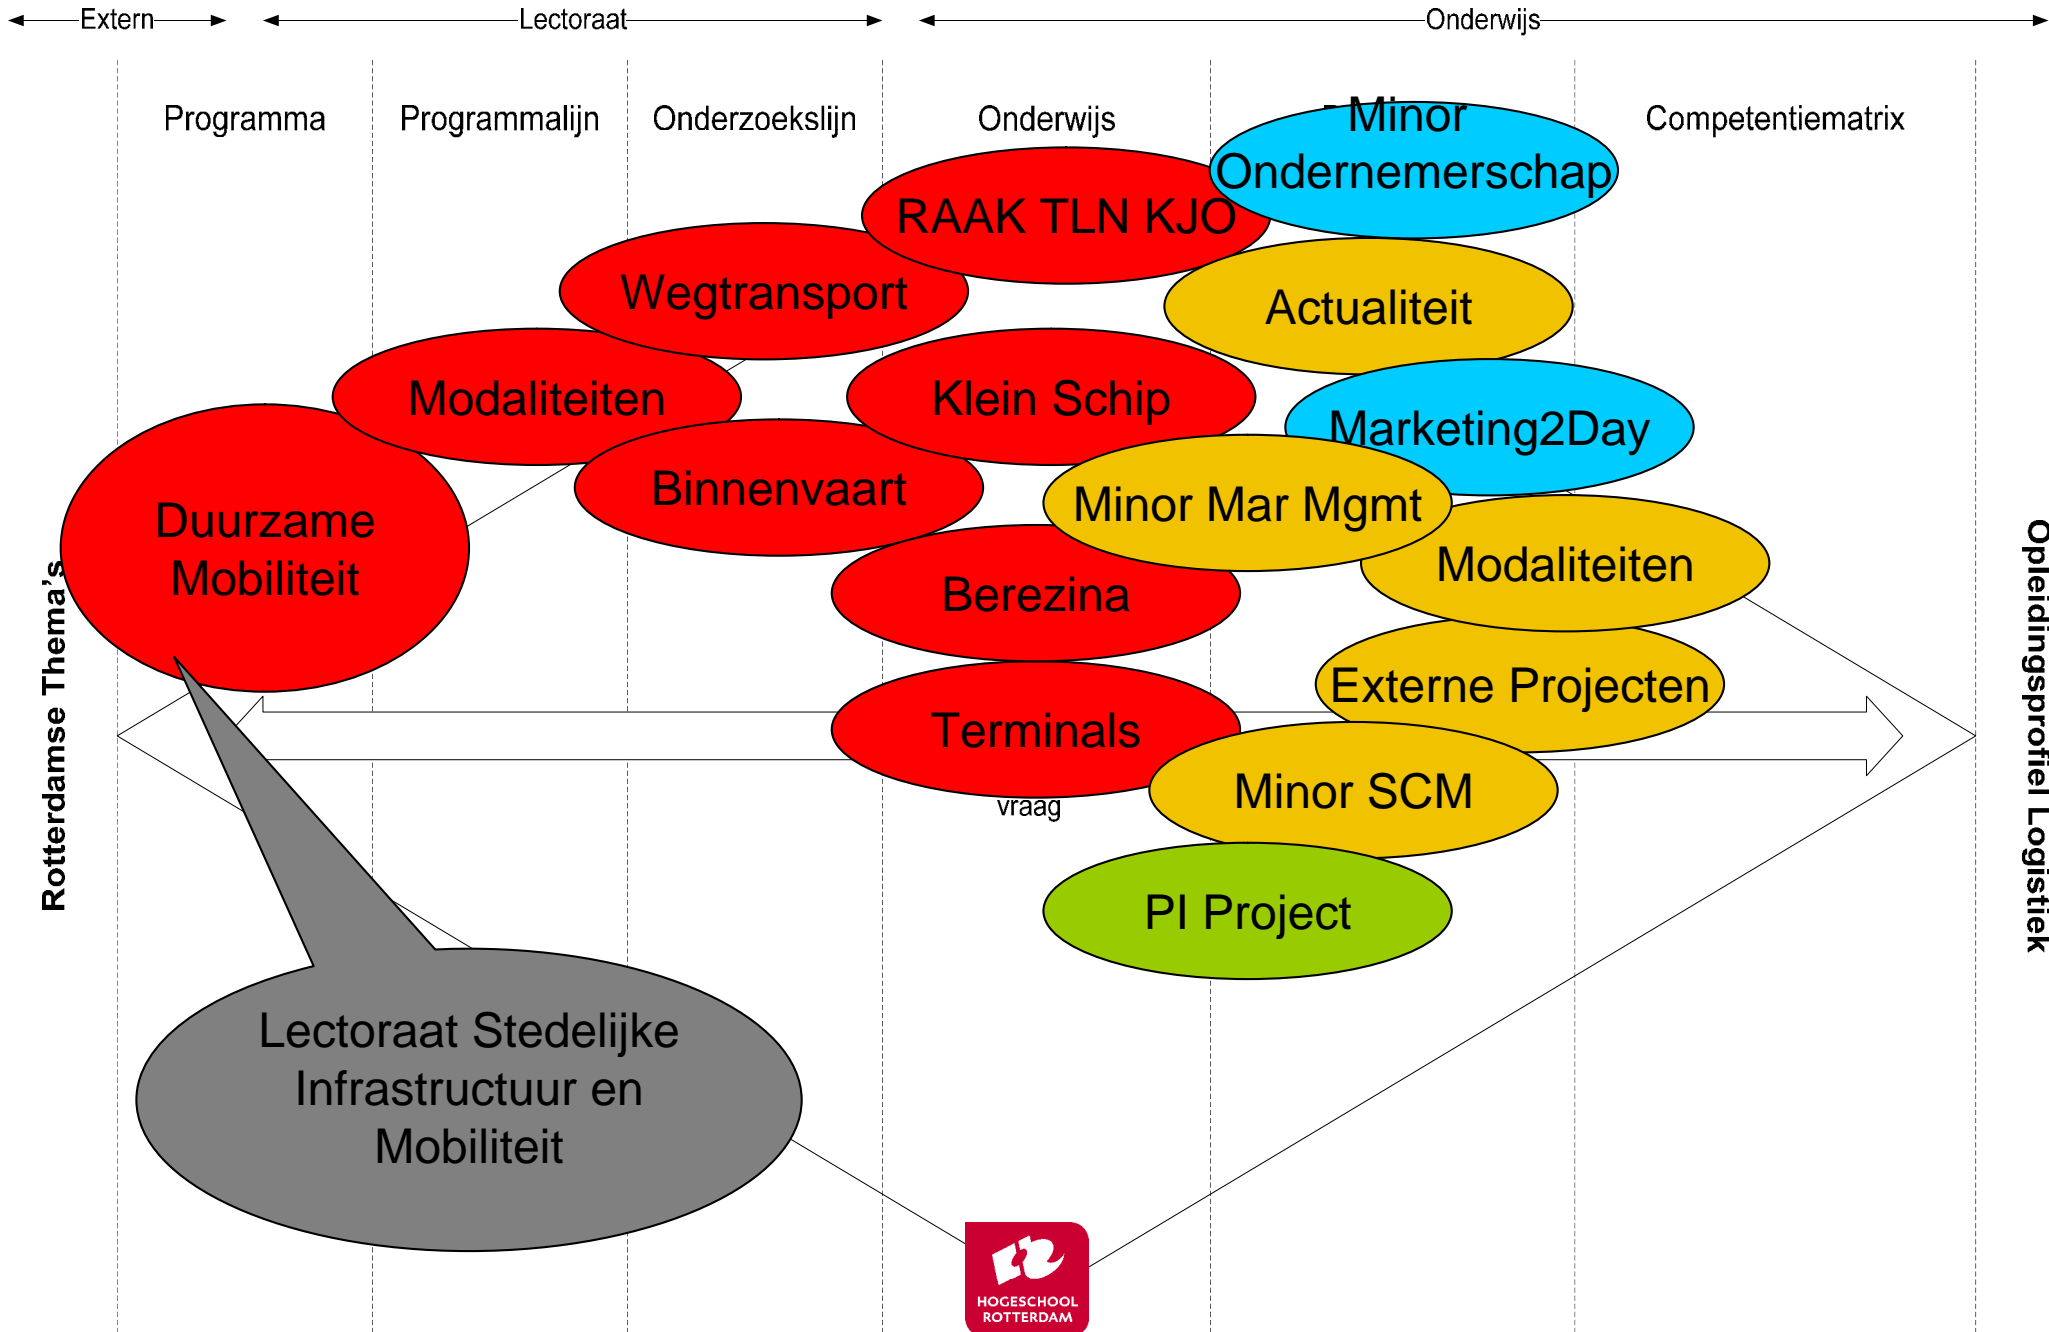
Extern

Lectoraat

Onderwijs

Programma

Programmalijn

Onderzoekslijn

Onderwijs

Minor Ondernemerschap

Competentiematrix

RAAK TLN KJO

Wegtransport

Actualiteit

Modaliteiten

Klein Schip

Marketing2Day

Duurzame Mobiliteit

Binnenvaart

Minor Mar Mgmt

Modaliteiten

Berezina

Externe Projecten

Terminals

Minor SCM

vraag

PI Project

Rotterdamse Thema's

Opleidingsprofiel Logistiek

Lectoraat Stedelijke Infrastructuur en Mobiliteit

HOGESCHOOL ROTTERDAM